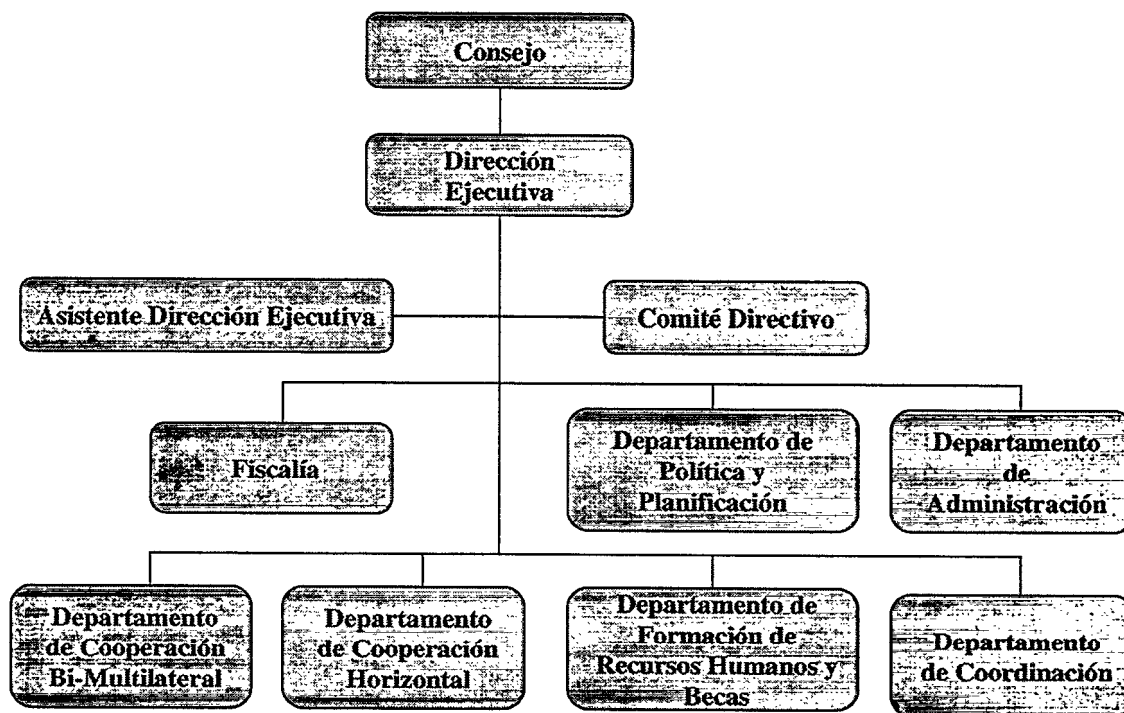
Consejo

Dirección Ejecutiva

Asistente Dirección Ejecutiva

Comité Directivo

Fiscalía

Departamento de Política y Planificación

Departamento de Administración

Departamento de Cooperación Bi-Multilateral

Departamento de Cooperación Horizontal

Departamento de Formación de Recursos Humanos y Becas

Departamento de Coordinación